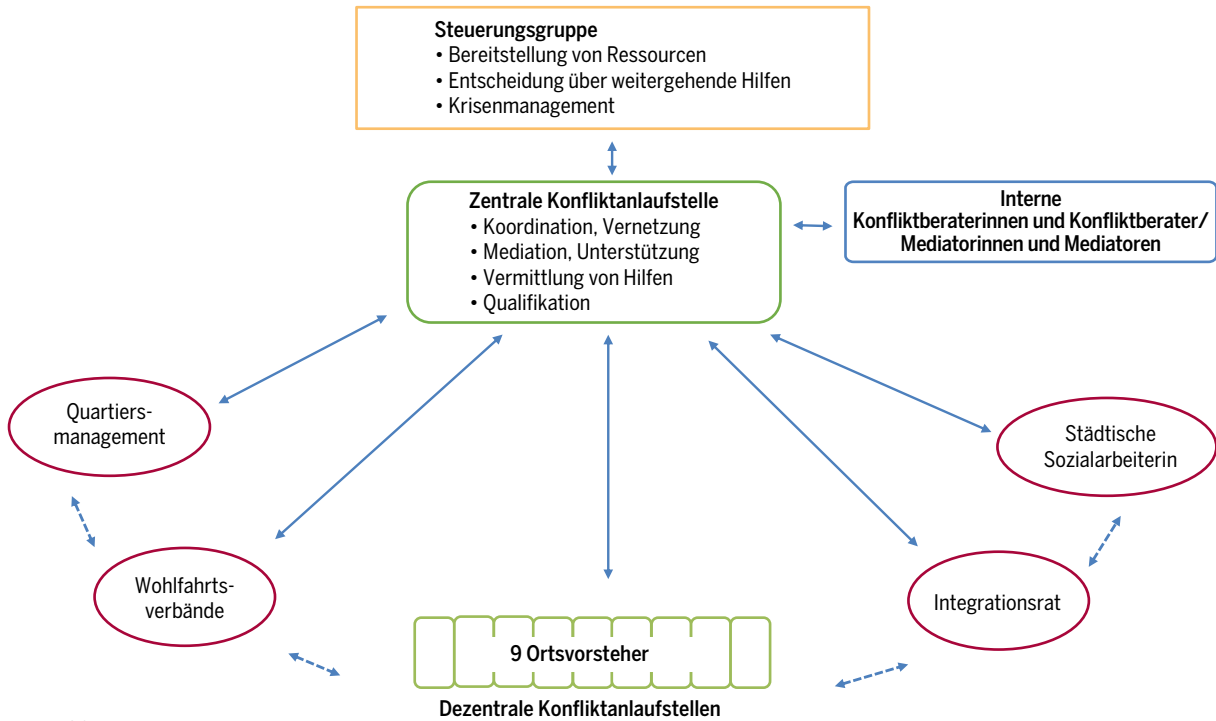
Steuerungsgruppe
• Bereitstellung von Ressourcen
• Entscheidung über weitergehende Hilfen
• Krisenmanagement

Zentrale Konfliktanlaufstelle
• Koordination, Vernetzung
• Mediation, Unterstützung
• Vermittlung von Hilfen
• Qualifikation

Interne Konfliktberaterinnen und Konfliktberater/ Mediatorinnen und Mediatoren

Quartiersmanagement

Städtische Sozialarbeiterin

Wohlfahrtsverbände

Integrationsrat

9 Ortsvorsteher

Dezentrale Konfliktanlaufstellen